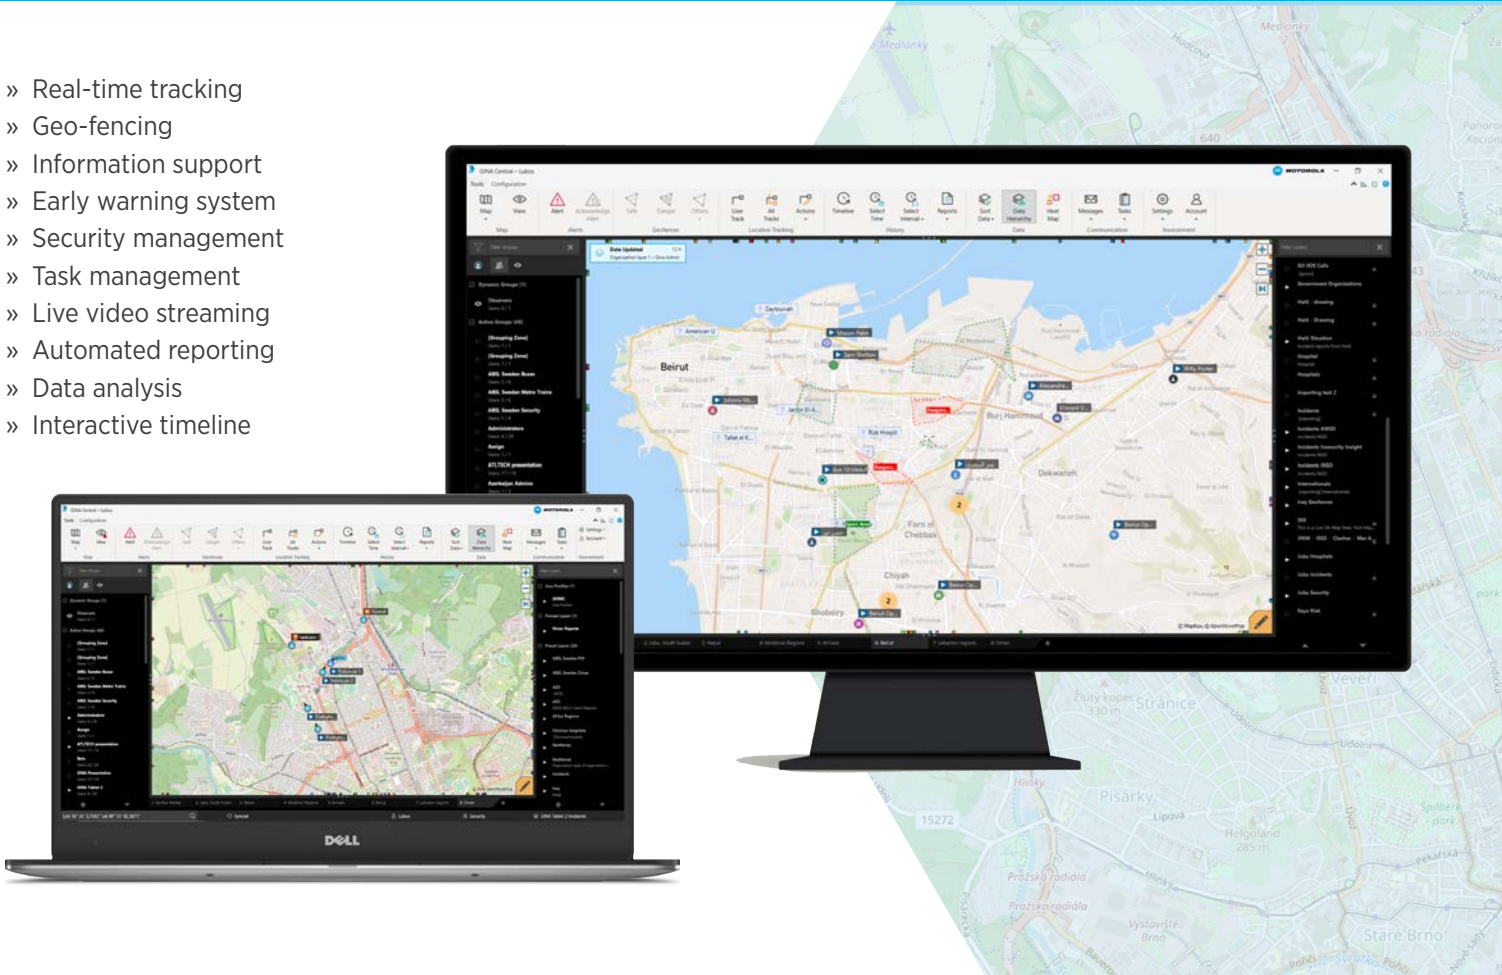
» Real-time tracking
» Geo-fencing
» Information support
» Early warning system
» Security management
» Task management
» Live video streaming
» Automated reporting
» Data analysis
» Interactive timeline

GINA Central – Lukas

MOTOROLA

Map View Alert Acknowledge Alert Safe Danger Others User Track All Tracks Actions Timeline Select Time Select Interval Reports Sort Data Data Hierarchy Heat Map Messages Tasks Settings Account

Beirut

Burj Hammoud

Dekwaneh

Furn el Chebbak

Chiyah

Ghobeiry

DELL

Medlánky

Hudcova

640

Žlutý kopec

330 m

Stránice

Veveří

Údolní

Hlinky

Pisárky

15272

Lipová

Helgoland

285 m

Pekařská

Spilberk park

Pražská radiála

Staré Brno

Vystaviště Brno